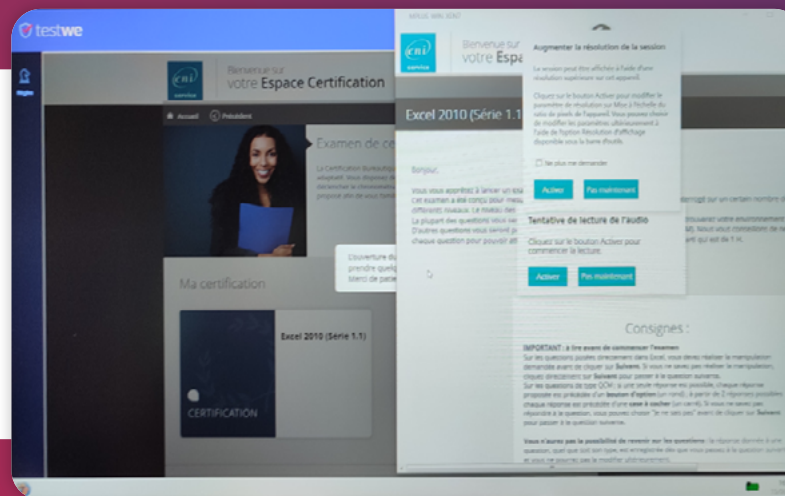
testwe

Bienvenue sur votre Espace Certification

Accueil Précédent

Examen de ce

Ma certification

Excel 2010 (Série 1.1)

CERTIFICATION

Bienvenue sur votre Espa

Excel 2010 (Série 1.1

Bonjour,

Augmenter la résolution de la session

La session peut être affichée à l'aide d'une résolution supérieure sur cet appareil.

Cliquez sur le bouton Activer pour modifier le paramètre de résolution sur Mise à l'échelle du ratio de pixels de l'appareil. Vous pouvez choisir de modifier les paramètres ultérieurement à l'aide de l'option Résolution d'affichage disponible sous la barre d'outils.

Ne plus me demander

Activer Pas maintenant

Tentative de lecture de l'audio

Cliquez sur le bouton Activer pour commencer la lecture.

Activer Pas maintenant

Consignes :

IMPORTANT : à lire avant de commencer l'examen

Sur les questions posées directement dans Excel, vous devez réaliser la manipulation demandée avant de cliquer sur Suivant. Si vous ne savez pas réaliser la manipulation, cliquez directement sur Suivant pour passer à la question suivante.

Sur les questions de type QCM : si une seule réponse est possible, chaque réponse proposée est précédée d'un bouton d'option (un rond), à partir de 2 réponses possibles chaque réponse est précédée d'une case à cocher (un carré). Si vous ne savez pas répondre à la question, vous pouvez choisir "Je ne sais pas" avant de cliquer sur Suivant pour passer à la question suivante.

Vous n'aurez pas la possibilité de revenir sur les questions : la réponse donnée à une question, quel que soit son type, est enregistrée dès que vous passez à la question suivante et vous ne pourrez pas la modifier ultérieurement.